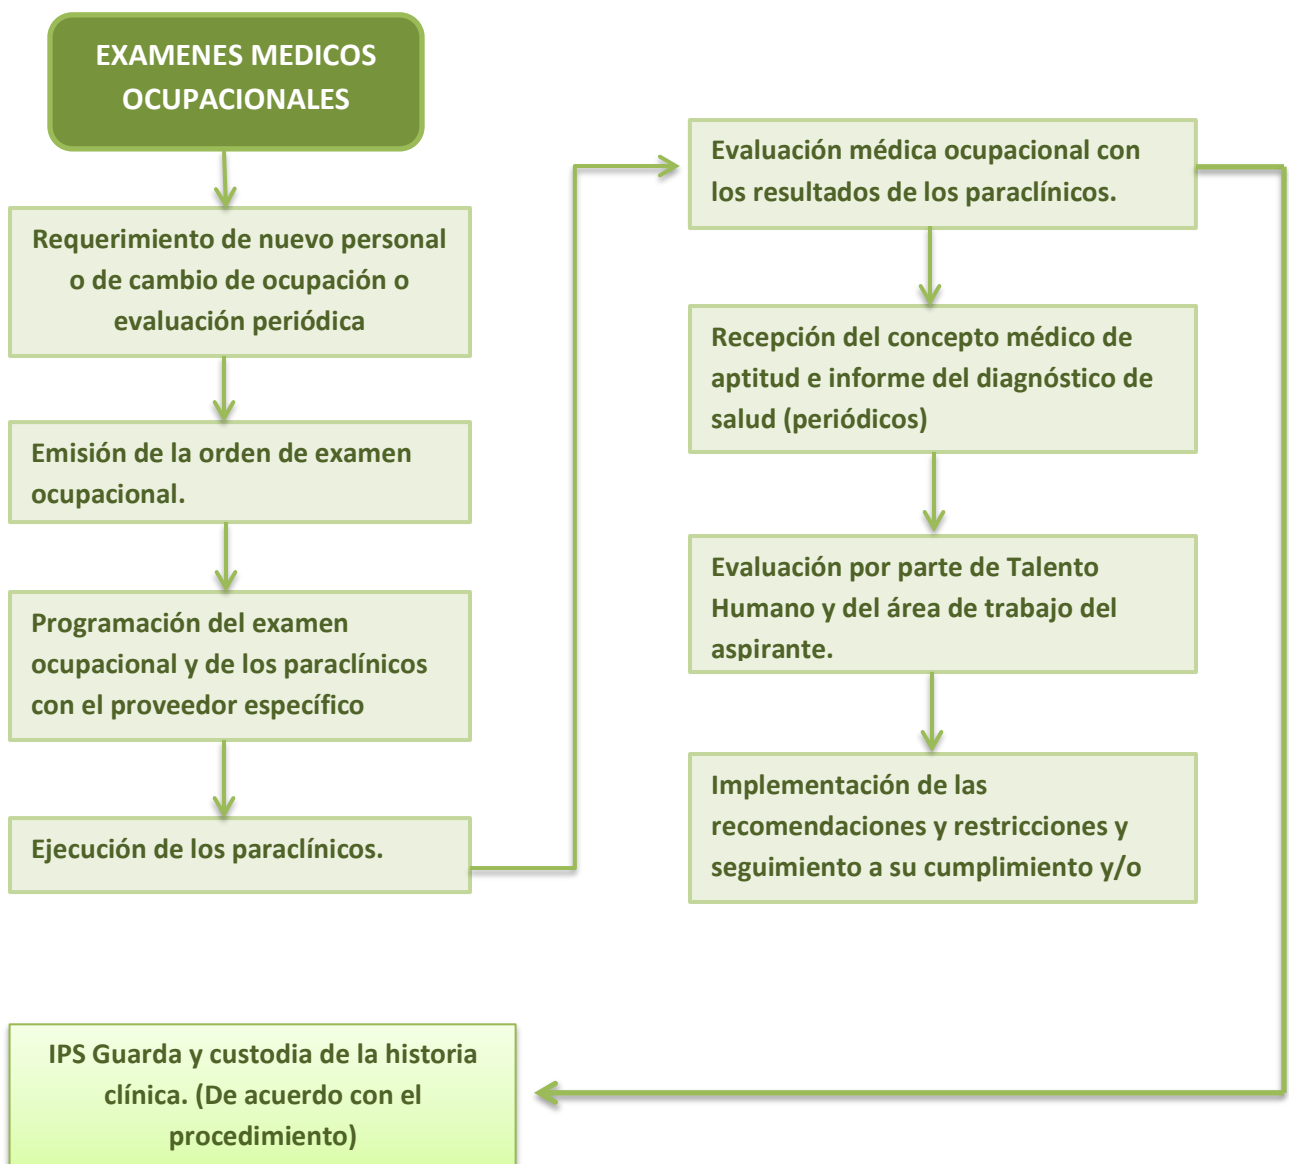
EXAMENES MEDICOS OCUPACIONALES

Requerimiento de nuevo personal o de cambio de ocupación o evaluación periódica

Emisión de la orden de examen ocupacional.

Programación del examen ocupacional y de los paraclínicos con el proveedor específico

Ejecución de los paraclínicos.

Evaluación médica ocupacional con los resultados de los paraclínicos.

Recepción del concepto médico de aptitud e informe del diagnóstico de salud (periódicos)

Evaluación por parte de Talento Humano y del área de trabajo del aspirante.

Implementación de las recomendaciones y restricciones y seguimiento a su cumplimiento y/o

IPS Guarda y custodia de la historia clínica. (De acuerdo con el procedimiento)